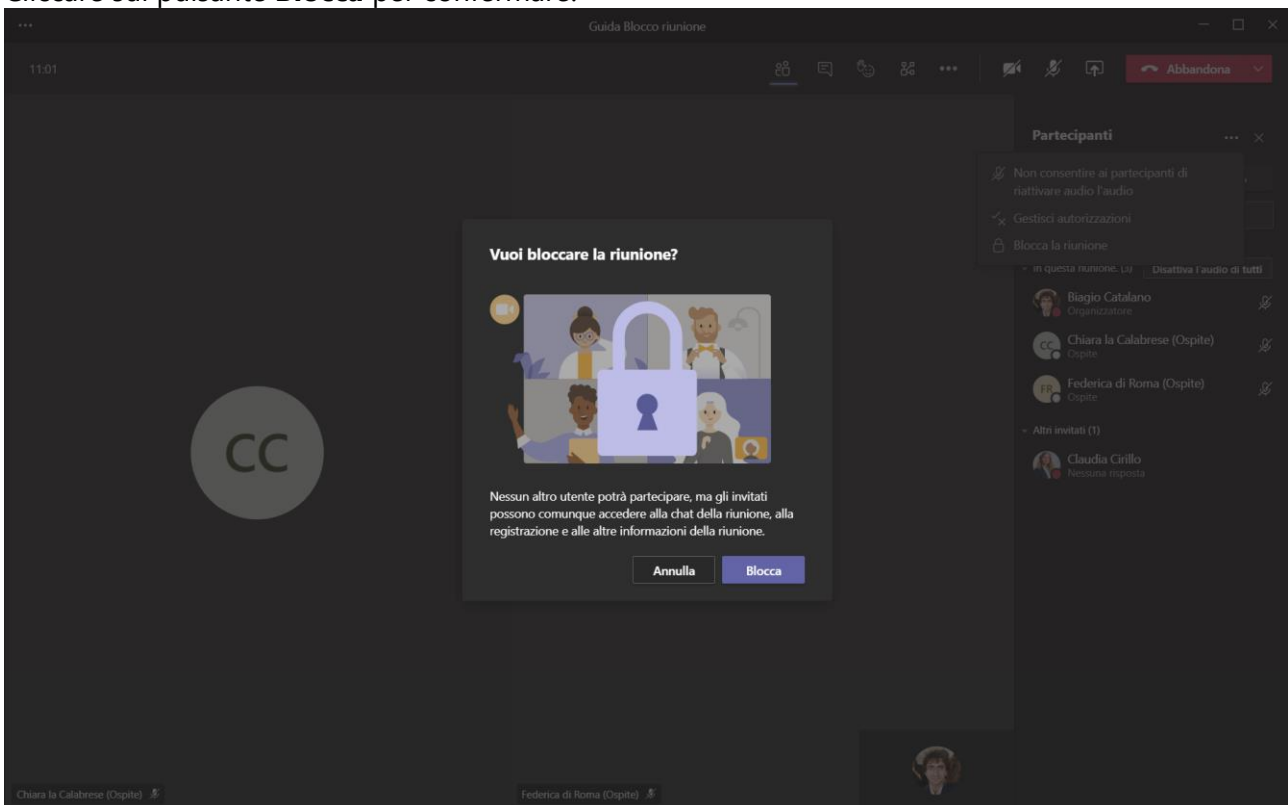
Cliccare sul pulsante Blocca per confermare.

Guida Blocco riunione

11:01

Abbandona

Partecipanti

Non consentire ai partecipanti di riattivare audio l'audio

Gestisci autorizzazioni

Blocca la riunione

In questa riunione (3)

Disattiva l'audio di tutti

Biagio Catalano
Organizzatore

CC Chiara la Calabrese (Ospite)
Ospite

FR Federica di Roma (Ospite)
Ospite

Altri invitati (1)

Claudia Cirillo
Nessuna risposta

CC

Vuoi bloccare la riunione?

Nessun altro utente potrà partecipare, ma gli invitati possono comunque accedere alla chat della riunione, alla registrazione e alle altre informazioni della riunione.

Annulla

Blocca

Chiara la Calabrese (Ospite)

Federica di Roma (Ospite)